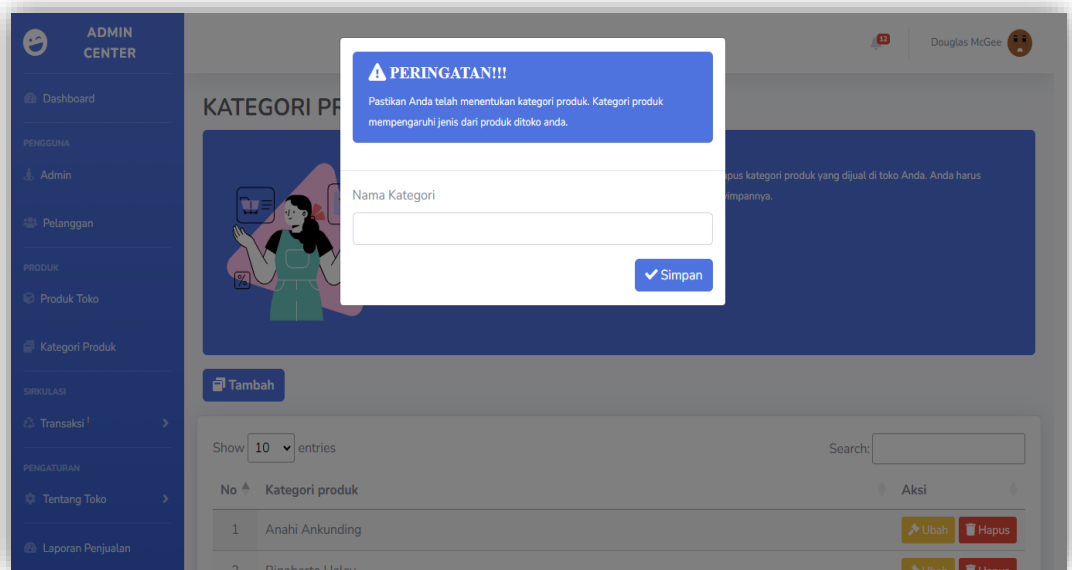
ADMIN CENTER

Dashboard

PENGGUNA

Admin

Pelanggan

PRODUK

Produk Toko

Kategori Produk

SIRKULASI

Transaksi !

PENGATURAN

Tentang Toko

Laporan Penjualan

12

Douglas McGee

KATEGORI PR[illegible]

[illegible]pus kategori produk yang dijual di toko Anda. Anda harus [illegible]impannya.

PERINGATAN!!!

Pastikan Anda telah menentukan kategori produk. Kategori produk mempengaruhi jenis dari produk ditoko anda.

Nama Kategori

Simpan

Tambah

Show 10 entries

Search:

| No | Kategori produk | Aksi |
|---|---|---|
| 1 | Anahi Ankunding | Ubah Hapus |
| 2 | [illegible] | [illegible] |